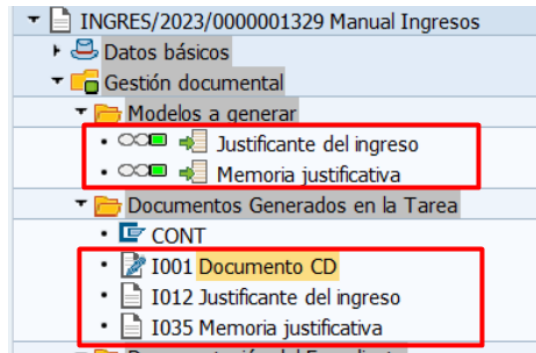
INGRES/2023/0000001329 Manual Ingresos
Datos básicos
Gestión documental
Modelos a generar
Justificante del ingreso
Memoria justificativa
Documentos Generados en la Tarea
CONT
I001 Documento CD
I012 Justificante del ingreso
I035 Memoria justificativa
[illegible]